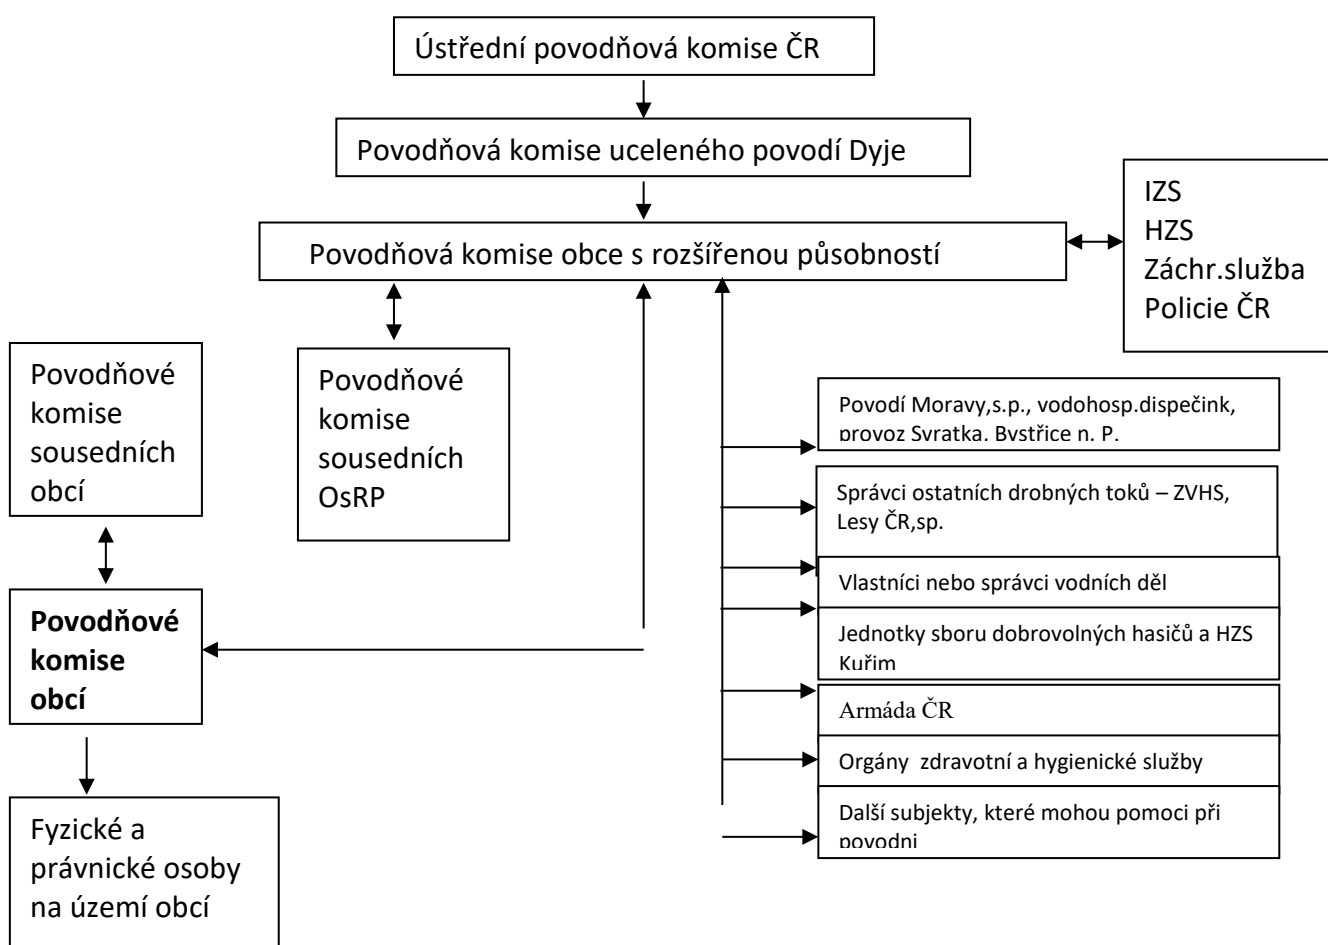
Ústřední povodňová komise ČR

Povodňová komise uceleného povodí Dyje

Povodňová komise obce s rozšířenou působností

IZS
HZS
Záchr.služba
Policie ČR

Povodňové komise sousedních obcí

Povodňové komise sousedních OsRP

**Povodňové komise obcí**

Fyzické a právnické osoby na území obcí

Povodí Moravy,s.p., vodohosp.dispečink, provoz Svratka, Bystřice n. P.

Správci ostatních drobných toků – ZVHS, Lesy ČR,sp.

Vlastníci nebo správci vodních děl

Jednotky sboru dobrovolných hasičů a HZS Kuřim

Armáda ČR

Orgány zdravotní a hygienické služby

Další subjekty, které mohou pomoci při povodni